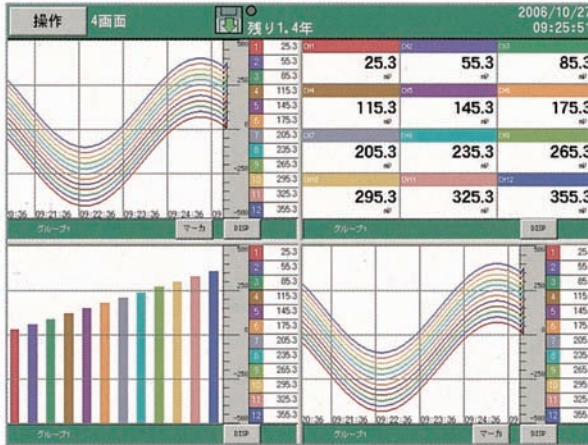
操作 4画面

残り1.4年

2006/10/2
09:25:5

| | |
|---|---|
| 1 | 25.3 |
| 2 | 55.3 |
| 3 | 85.3 |
| 4 | 115.3 |
| 5 | 145.3 |
| 6 | 175.3 |
| 7 | 205.3 |
| 8 | 235.3 |
| 9 | 265.3 |
| 10 | 295.3 |
| 11 | 325.3 |
| 12 | 355.3 |

09:21:36 09:22:36 09:23:36 09:24:36

グループ1 マーカ DISP

| CH1 | CH2 | CH3 |
|---|---|---|
| 25.3 | 55.3 | 85.3 |
| CH4 | CH5 | CH6 |
| 115.3 | 145.3 | 175.3 |
| CH7 | CH8 | CH9 |
| 205.3 | 235.3 | 265.3 |
| CH10 | CH11 | CH12 |
| 295.3 | 325.3 | 355.3 |

グループ1 DISP

| | |
|---|---|
| 1 | 25.3 |
| 2 | 55.3 |
| 3 | 85.3 |
| 4 | 115.3 |
| 5 | 145.3 |
| 6 | 175.3 |
| 7 | 205.3 |
| 8 | 235.3 |
| 9 | 265.3 |
| 10 | 295.3 |
| 11 | 325.3 |
| 12 | 355.3 |

グループ1 DISP

| | |
|---|---|
| 1 | 25 |
| 2 | 55 |
| 3 | 85 |
| 4 | 115 |
| 5 | 145 |
| 6 | 175 |
| 7 | 205 |
| 8 | 235 |
| 9 | 265 |
| 10 | 295 |
| 11 | 325 |
| 12 | 355 |

09:21:36 09:22:36 09:23:36 09:24:36

グループ1 マーカ DISP